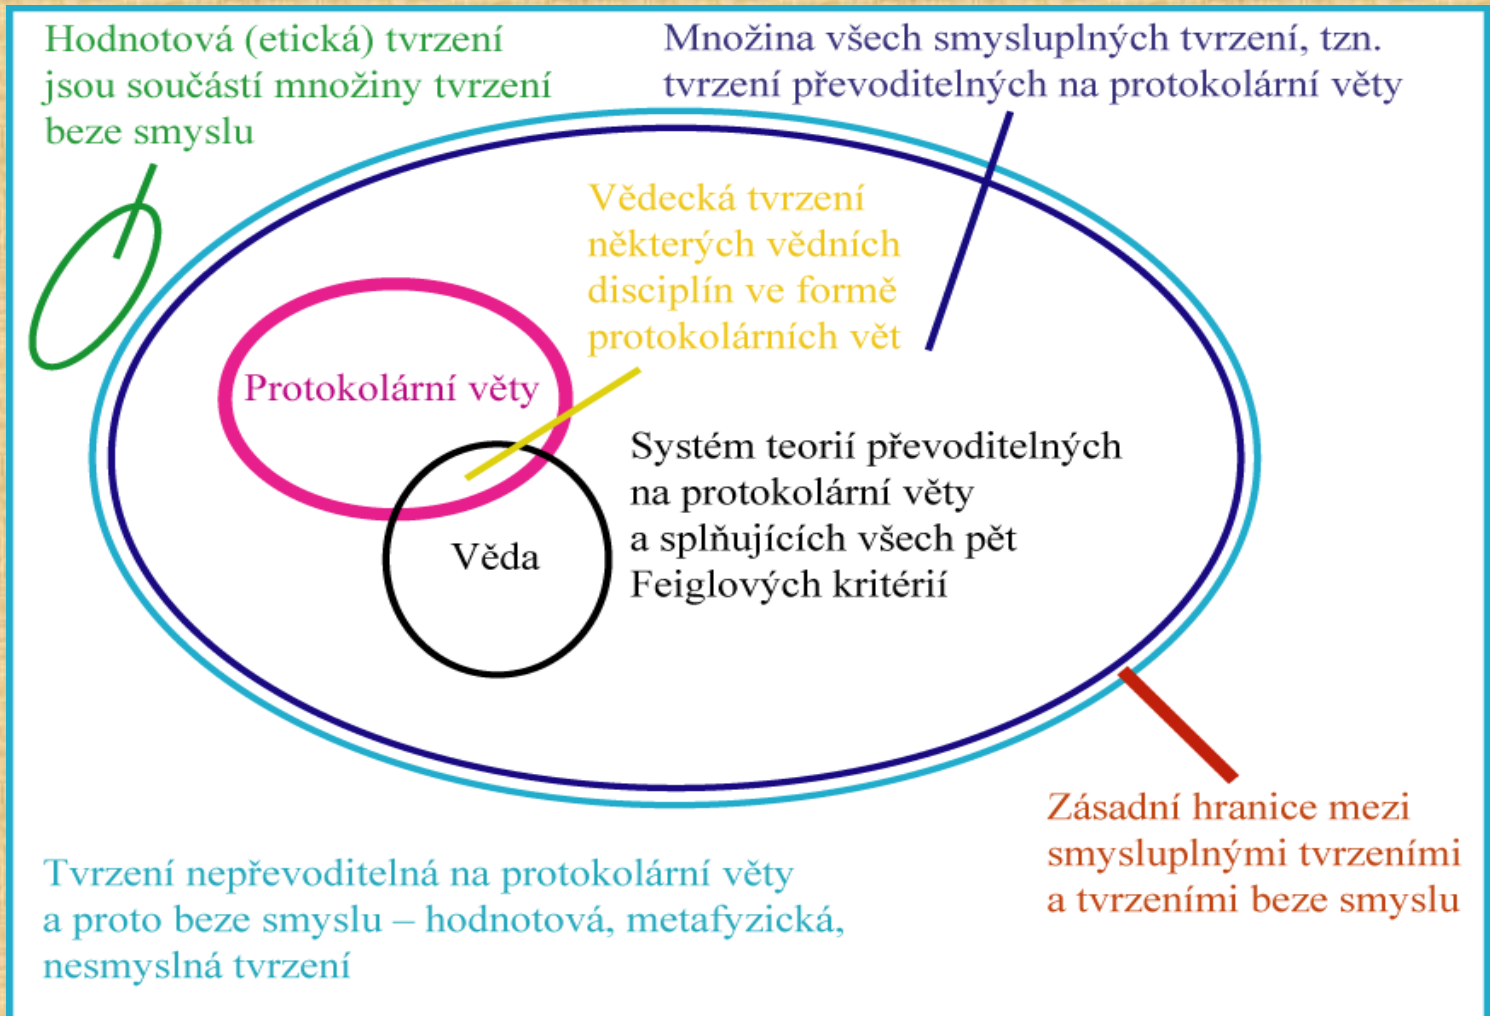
Hodnotová (etická) tvrzení jsou součástí množiny tvrzení beze smyslu

Množina všech smysluplných tvrzení, tzn. tvrzení převoditelných na protokolární věty

Vědecká tvrzení některých vědních disciplín ve formě protokolárních vět

Protokolární věty

Systém teorií převoditelných na protokolární věty a splňujících všech pět Feiglových kritérií

Věda

Zásadní hranice mezi smysluplnými tvrzeními a tvrzeními beze smyslu

Tvrzení nepřevoditelná na protokolární věty a proto beze smyslu – hodnotová, metafyzická, nesmyslná tvrzení